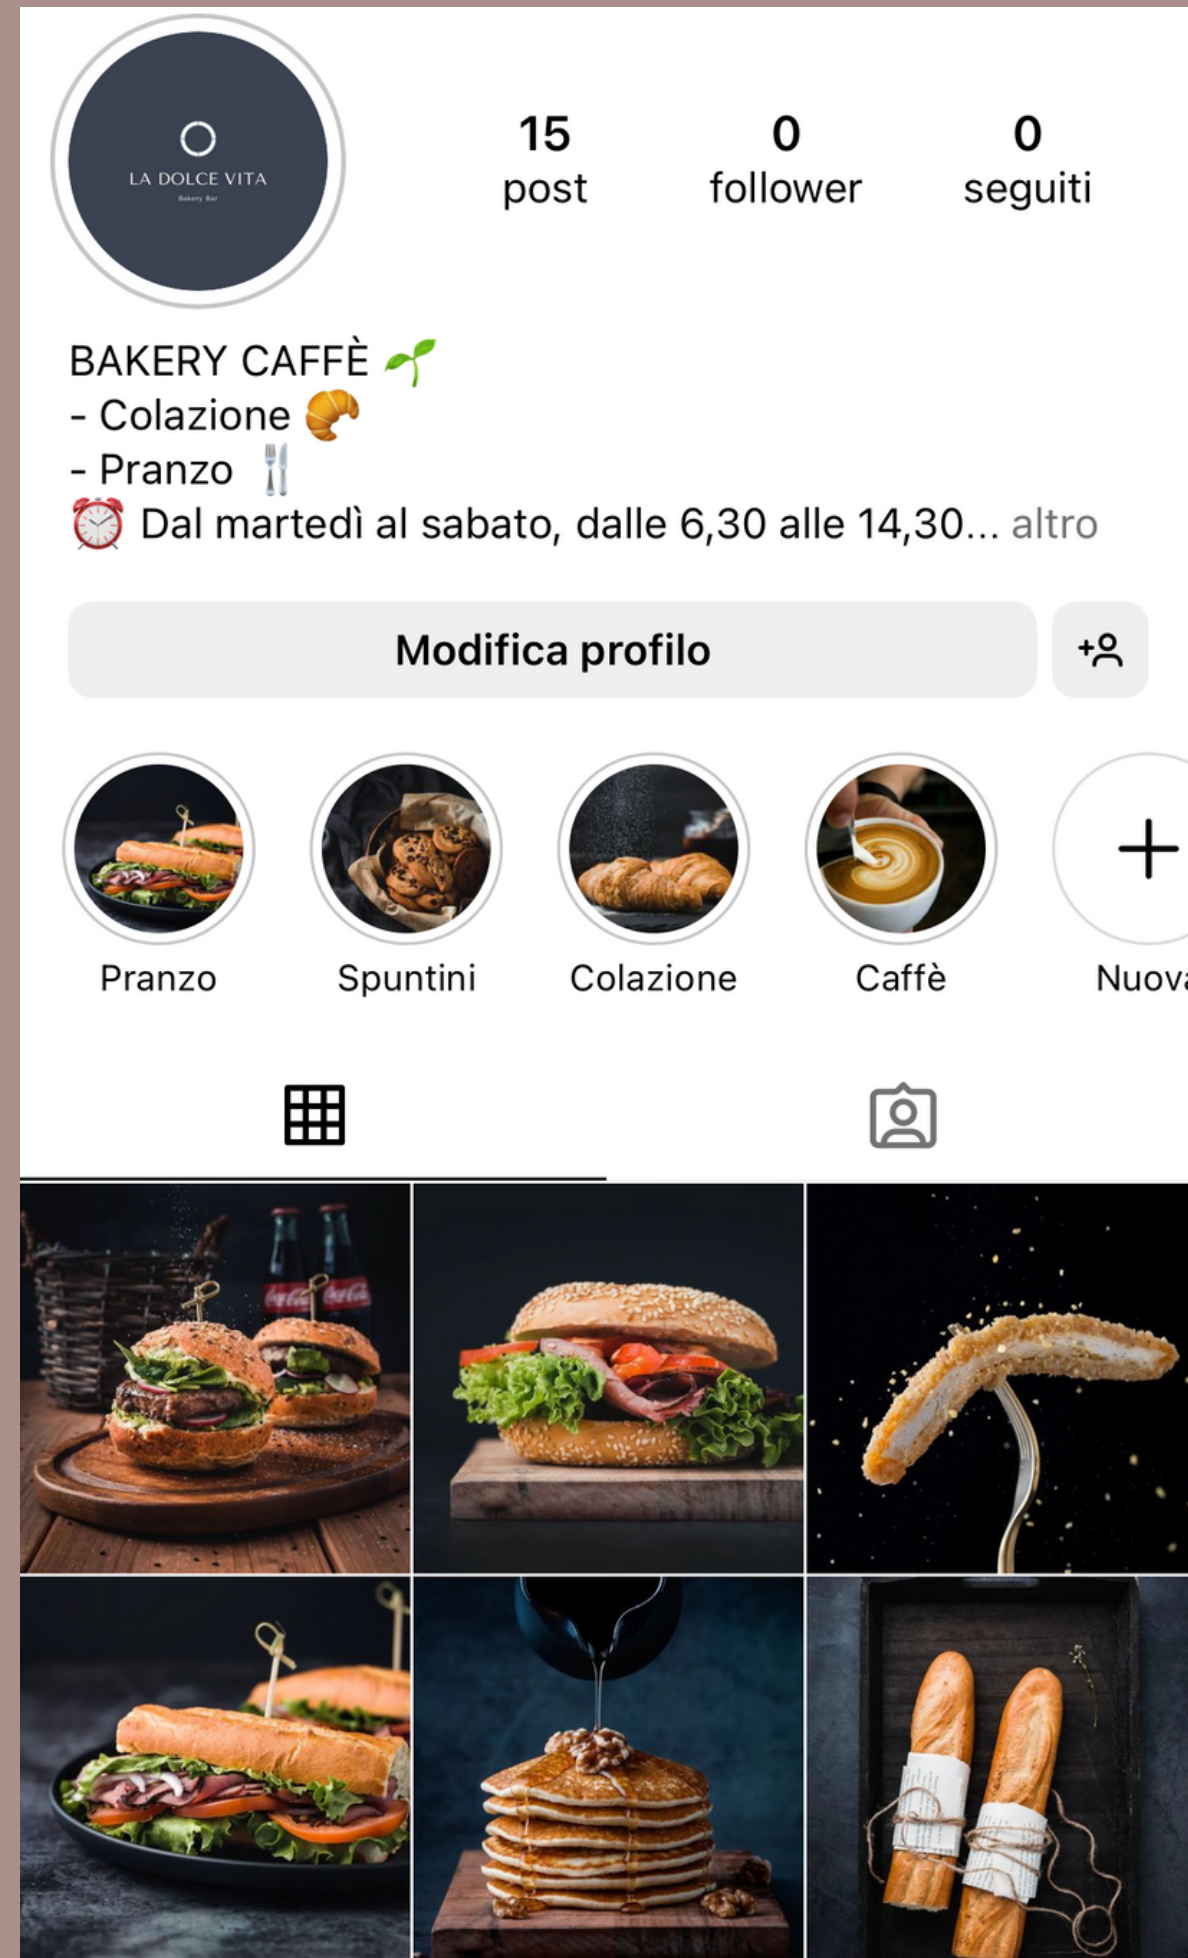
LA DOLCE VITA
Bakery Bar

15
post

0
follower

0
seguiti

BAKERY CAFFÈ 🌱
- Colazione 🥐
- Pranzo 🍴
⏰ Dal martedì al sabato, dalle 6,30 alle 14,30... altro

Modifica profilo

Pranzo
Spuntini
Colazione
Caffè
Nuova